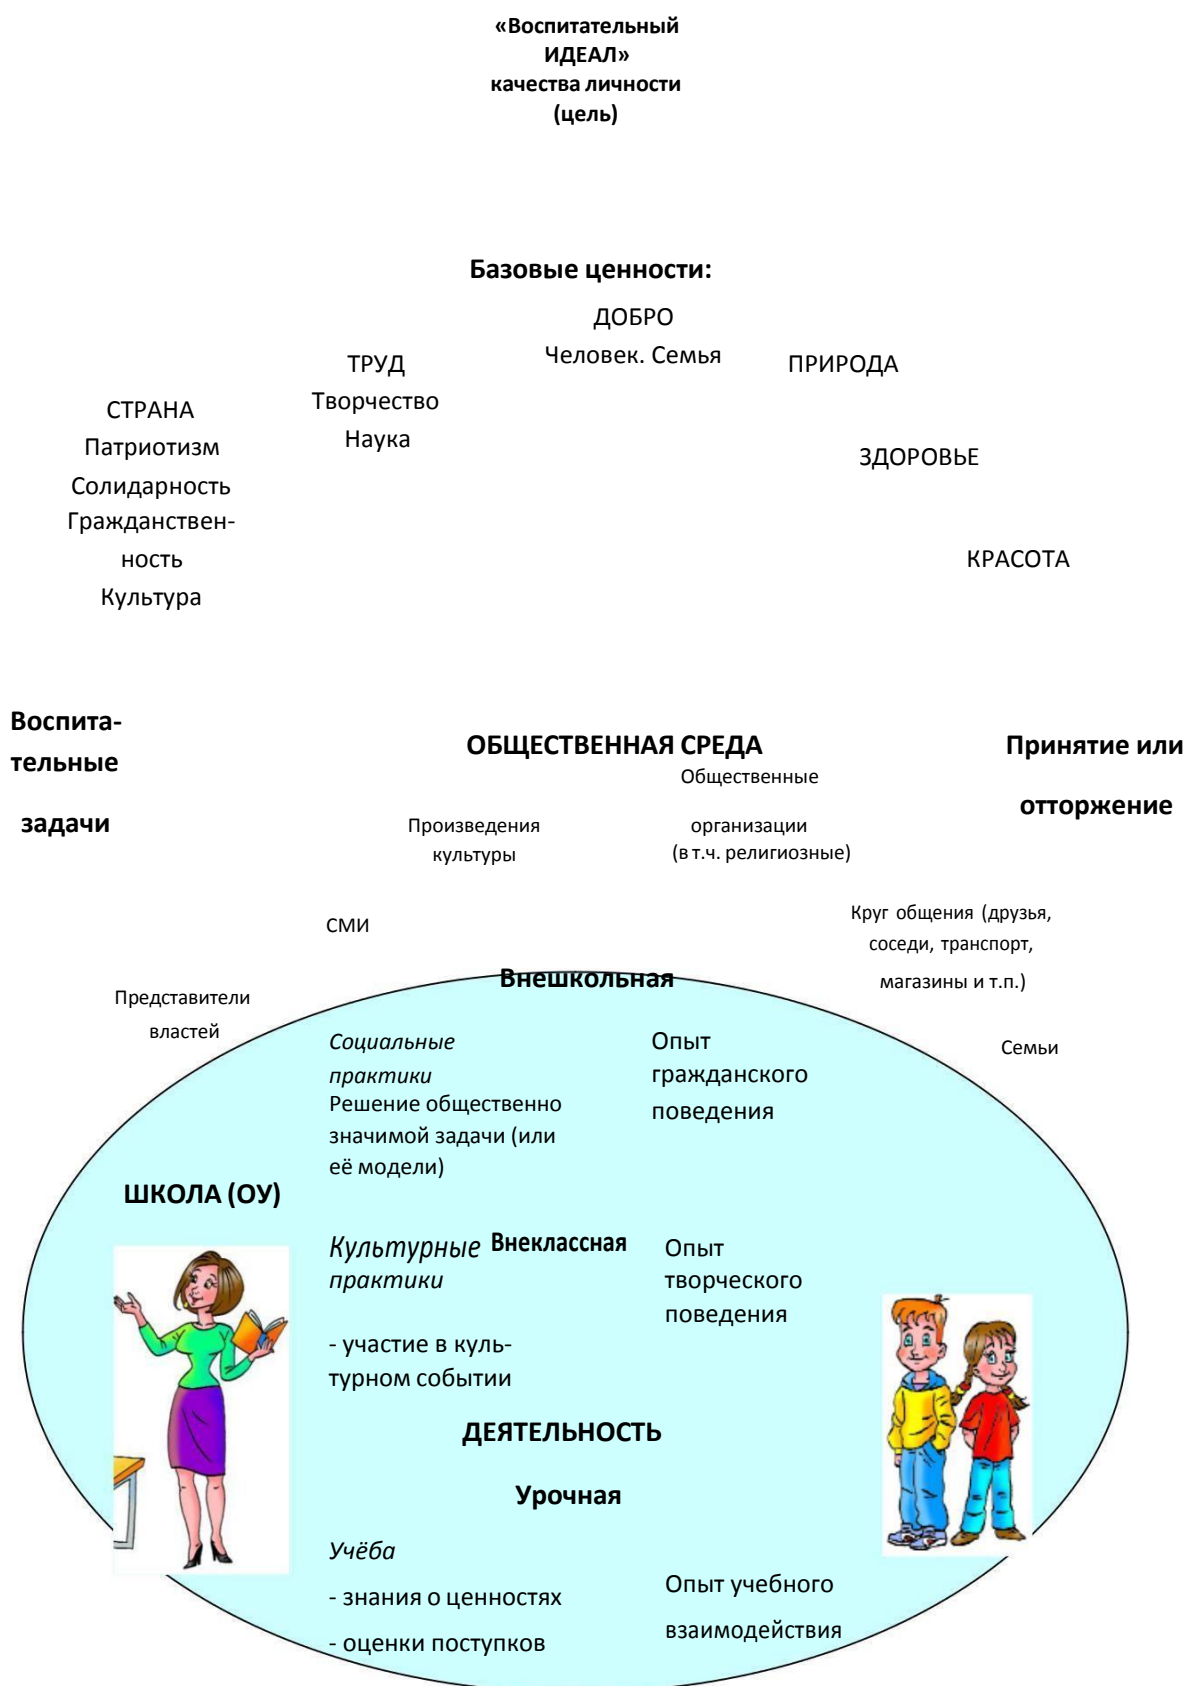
«Воспитательный ИДЕАЛ» качества личности (цель)

Базовые ценности:

ДОБРО
Человек. Семья

ТРУД
Творчество
Наука

ПРИРОДА

СТРАНА
Патриотизм
Солидарность
Гражданственность
Культура

ЗДОРОВЬЕ

КРАСОТА

Воспитательные задачи

ОБЩЕСТВЕННАЯ СРЕДА

Принятие или отторжение

Общественные организации (в т.ч. религиозные)

Произведения культуры

СМИ

Круг общения (друзья, соседи, транспорт, магазины и т.п.)

Внешкольная

Представители властей

Семьи

Социальные практики
Решение общественно значимой задачи (или её модели)

Опыт гражданского поведения

ШКОЛА (ОУ)

Культурные практики

Внеклассная

Опыт творческого поведения

- участие в культурном событии

ДЕЯТЕЛЬНОСТЬ

Урочная

Учёба
- знания о ценностях
- оценки поступков

Опыт учебного взаимодействия